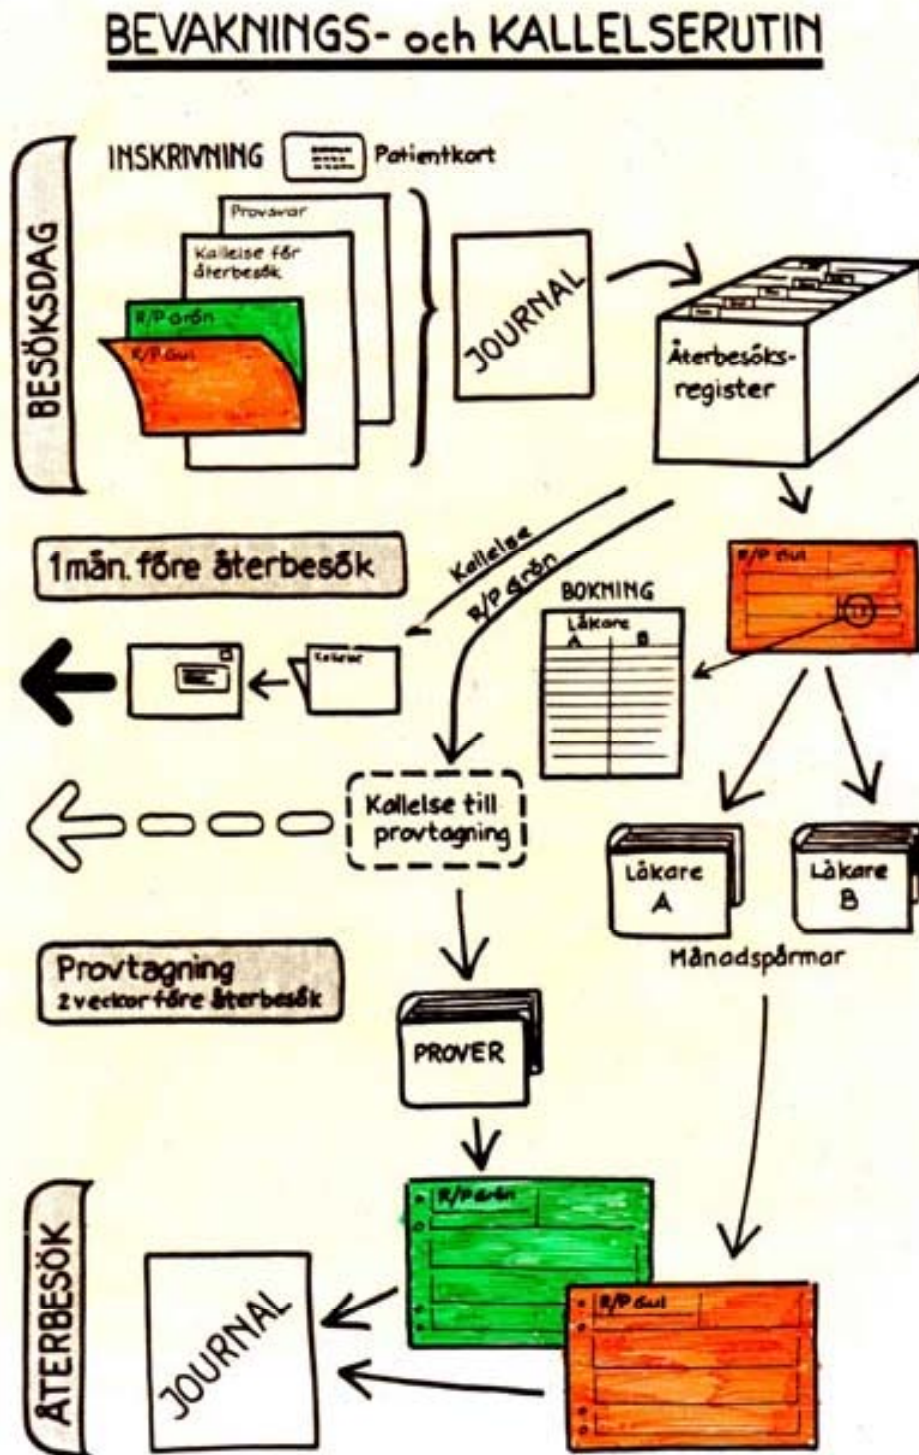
BEVAKNINGS- och KALLELSERUTIN

BESÖKSDAG

INSKRIVNING

Patientkort

Provsvar

Kallelse för återbesök

R/P Grön

R/P Gul

JOURNAL

Återbesöksregister

1 mån. före återbesök

Kallelse

R/P Grön

BOKNING

Läkare

A

B

R/P Gul

Kallelse

Kallelse till provtagning

Läkare A

Läkare B

Månadspärmar

Provtagning
2 veckor före återbesök

PROVER

ÅTERBESÖK

JOURNAL

R/P Grön

R/P Gul